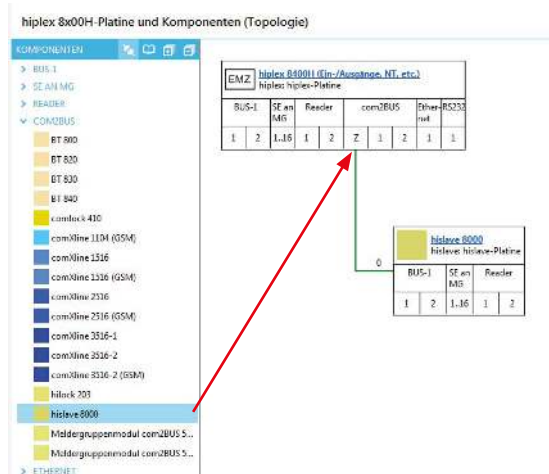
hiplex 8x00H-Platine und Komponenten (Topologie)

KOMPONENTEN

> BUS 1
> SE AN MG
> READER
∨ COM2BUS
BT 800
BT 820
BT 830
BT 840
comlock 410
comXline 1104 (GSM)
comXline 1516
comXline 1516 (GSM)
comXline 2516
comXline 2516 (GSM)
comXline 3516-1
comXline 3516-2
comXline 3516-2 (GSM)
hilock 203
hislave 8000
Meldergruppenmodul com2BUS 5...
Meldergruppenmodul com2BUS 5...
> ETHERNET

EMZ hiplex 8400H (Ein-/Ausgänge, NT, etc.)
hiplex: hiplex-Platine

| BUS-1 | | SE an MG | Reader | | com2BUS | | | Ether-net | RS232 |
|---|---|---|---|---|---|---|---|---|---|
| 1 | 2 | 1..16 | 1 | 2 | Z | 1 | 2 | 1 | 1 |

0

hislave 8000
hislave: hislave-Platine

| BUS-1 | | SE an MG | Reader | |
|---|---|---|---|---|
| 1 | 2 | 1..16 | 1 | 2 |